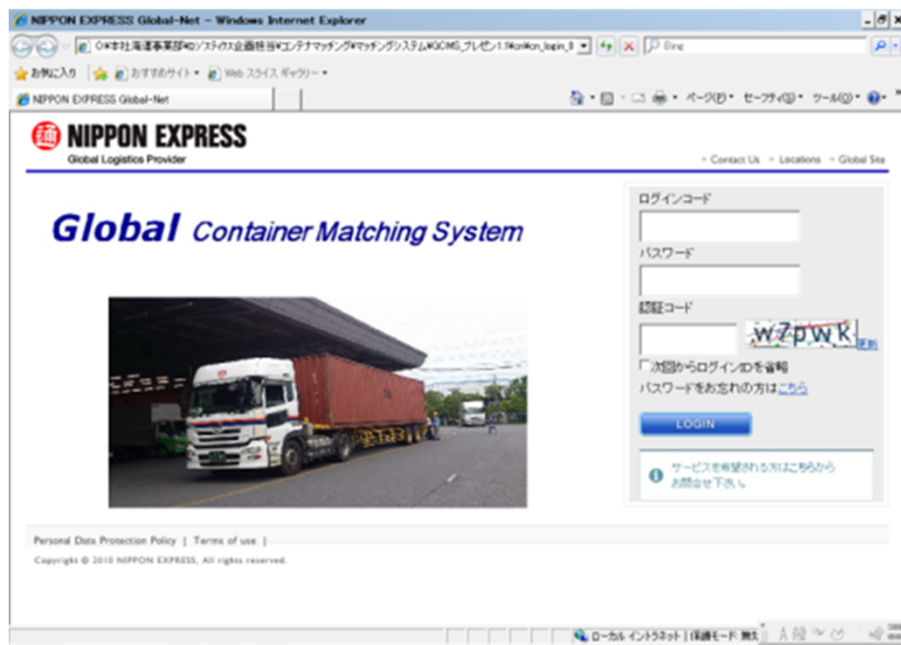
NIPPON EXPRESS Global-Net - Windows Internet Explorer

O:¥本社海運事業部¥ロジスティクス企画担当¥コンテナマッチング¥マッチングシステム¥GCMS_プレゼン1.1¥cn¥cn_login_I

Bing

お気に入り | おすすめサイト ▾ | Web スライス ギャラリー ▾

NIPPON EXPRESS Global-Net

ページ(P) ▾ セーフティ(S) ▾ ツール(O) ▾

NIPPON EXPRESS
Global Logistics Provider

› Contact Us › Locations › Global Site

Global Container Matching System

ログインコード

パスワード

認証コード

w7pwk
更新

次回からログインIDを省略

パスワードをお忘れの方はこちら

LOGIN

サービスを希望される方はこちらからお問合せ下さい。

Personal Data Protection Policy | Terms of use |

Copyright © 2010 NIPPON EXPRESS, All rights reserved.

ローカル イントラネット | 保護モード: 無効